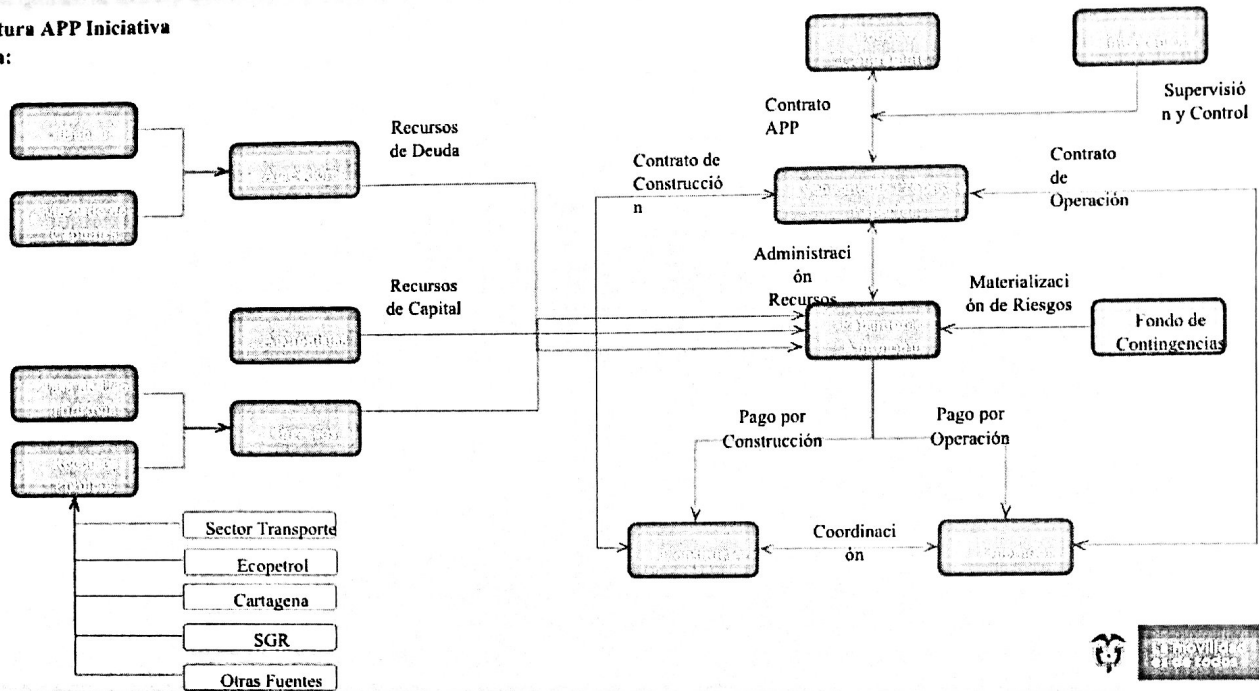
tura APP Iniciativa
a:

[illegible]

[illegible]

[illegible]

Recursos de Deuda

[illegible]

Recursos de Capital

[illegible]

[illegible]

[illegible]

Sector Transporte

Ecopetrol

Cartagena

SGR

Otras Fuentes

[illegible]

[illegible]

Contrato APP

Supervisión y Control

Contrato de Construcción

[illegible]

Contrato de Operación

Administración Recursos

Materialización de Riesgos

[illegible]

Fondo de Contingencias

Pago por Construcción

Pago por Operación

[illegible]

Coordinación

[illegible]

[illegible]